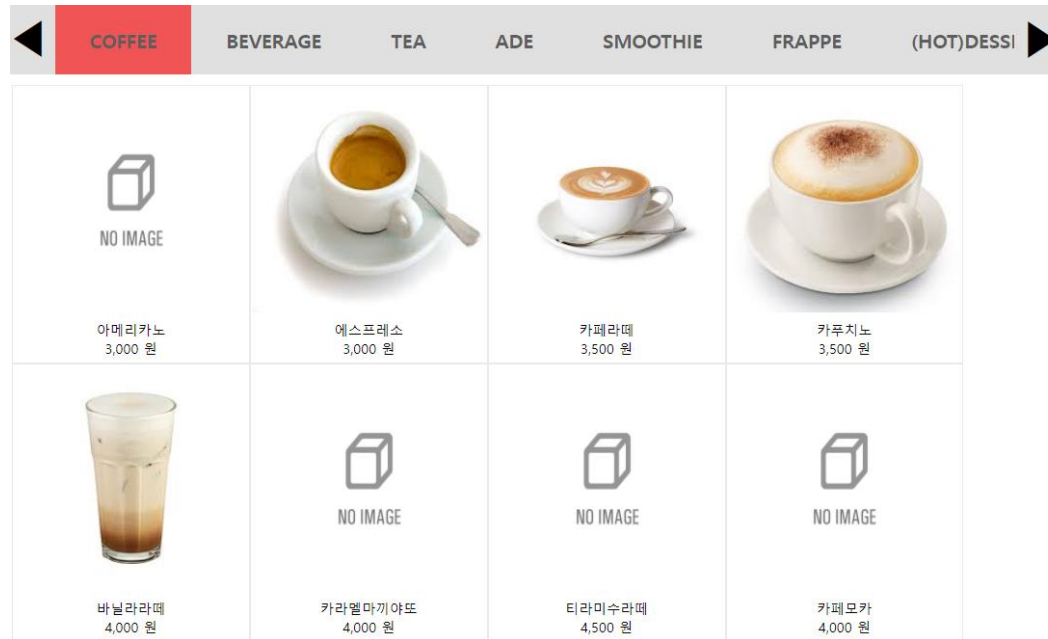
COFFEE BEVERAGE TEA ADE SMOOTHIE FRAPPE (HOT)DESSI

NO IMAGE
아메리카노
3,000 원

에스프레소
3,000 원

카페라떼
3,500 원

카푸치노
3,500 원

바닐라라떼
4,000 원

NO IMAGE
카라멜마끼야또
4,000 원

NO IMAGE
티라미수라떼
4,500 원

NO IMAGE
카페모카
4,000 원